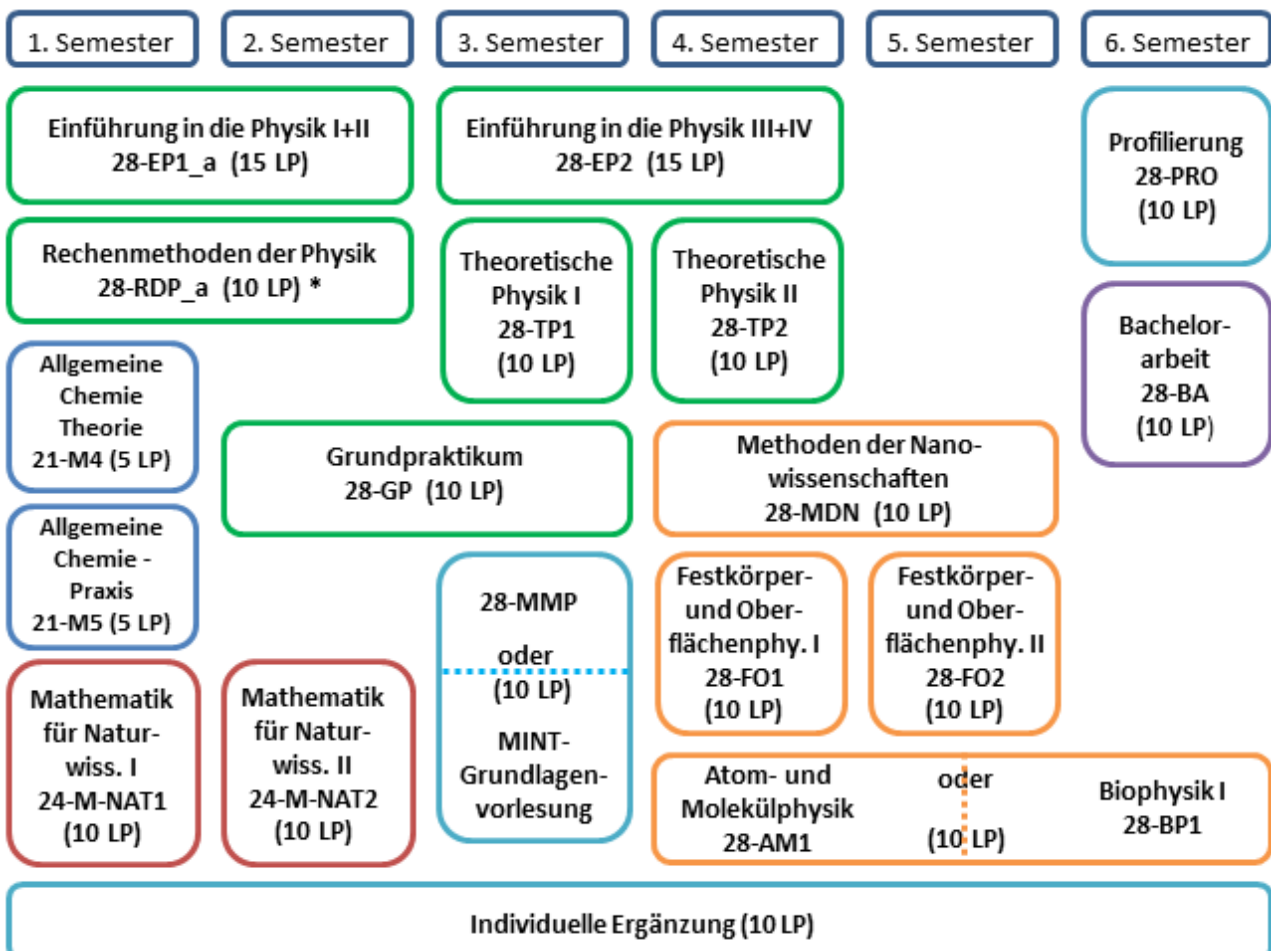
1. Semester

2. Semester

3. Semester

4. Semester

5. Semester

6. Semester

Einführung in die Physik I+II
28-EP1_a (15 LP)

Einführung in die Physik III+IV
28-EP2 (15 LP)

Profilierung
28-PRO
(10 LP)

Rechenmethoden der Physik
28-RDP_a (10 LP) *

Theoretische Physik I
28-TP1
(10 LP)

Theoretische Physik II
28-TP2
(10 LP)

Bachelorarbeit
28-BA
(10 LP)

Allgemeine Chemie Theorie
21-M4 (5 LP)

Grundpraktikum
28-GP (10 LP)

Methoden der Nanowissenschaften
28-MDN (10 LP)

Allgemeine Chemie - Praxis
21-M5 (5 LP)

28-MMP

oder
(10 LP)

MINT-Grundlagenvorlesung

Festkörper- und Oberflächenphy. I
28-FO1
(10 LP)

Festkörper- und Oberflächenphy. II
28-FO2
(10 LP)

Mathematik für Naturwiss. I
24-M-NAT1
(10 LP)

Mathematik für Naturwiss. II
24-M-NAT2
(10 LP)

Atom- und Molekülphysik
28-AM1

oder

(10 LP)

Biophysik I
28-BP1

Individuelle Ergänzung (10 LP)